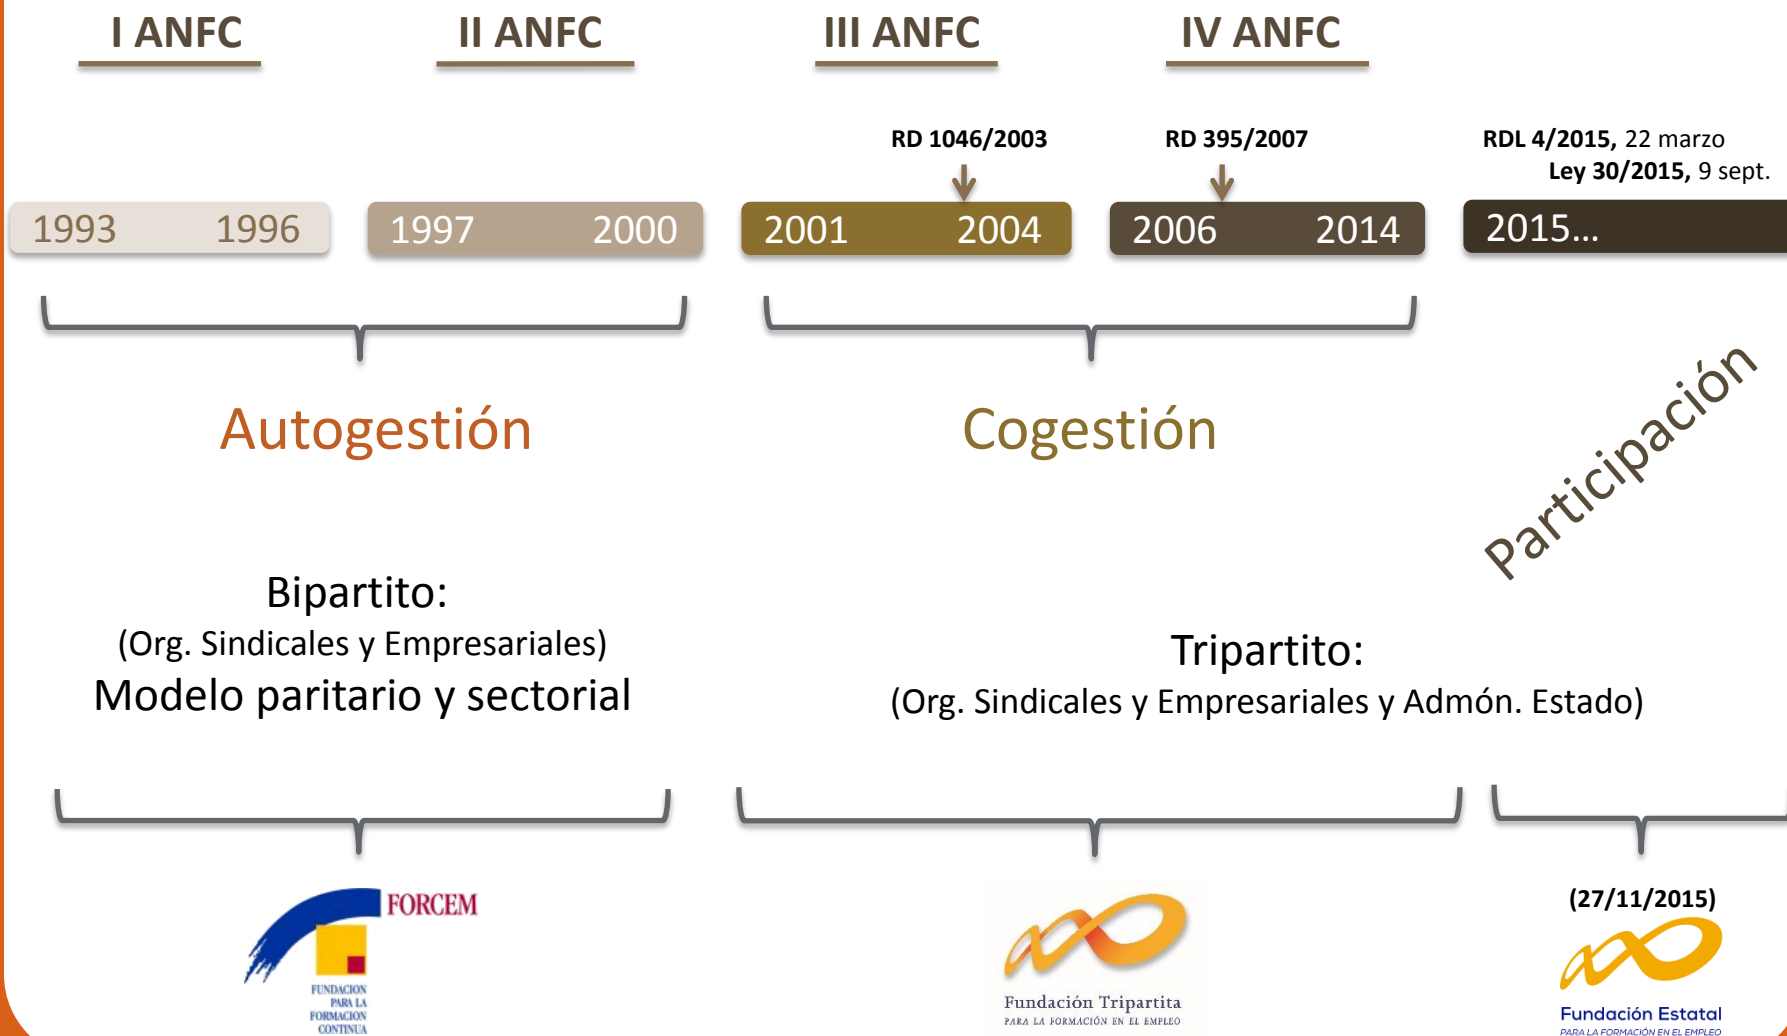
I ANFC

II ANFC

III ANFC

IV ANFC

RD 1046/2003

RD 395/2007

RDL 4/2015, 22 marzo
Ley 30/2015, 9 sept.

1993 1996

1997 2000

2001 2004

2006 2014

2015…

Autogestión

Cogestión

Participación

Bipartito:
(Org. Sindicales y Empresariales)
Modelo paritario y sectorial

Tripartito:
(Org. Sindicales y Empresariales y Admón. Estado)

FORCEM
FUNDACION PARA LA FORMACION CONTINUA

Fundación Tripartita
PARA LA FORMACIÓN EN EL EMPLEO

(27/11/2015)
Fundación Estatal
PARA LA FORMACIÓN EN EL EMPLEO